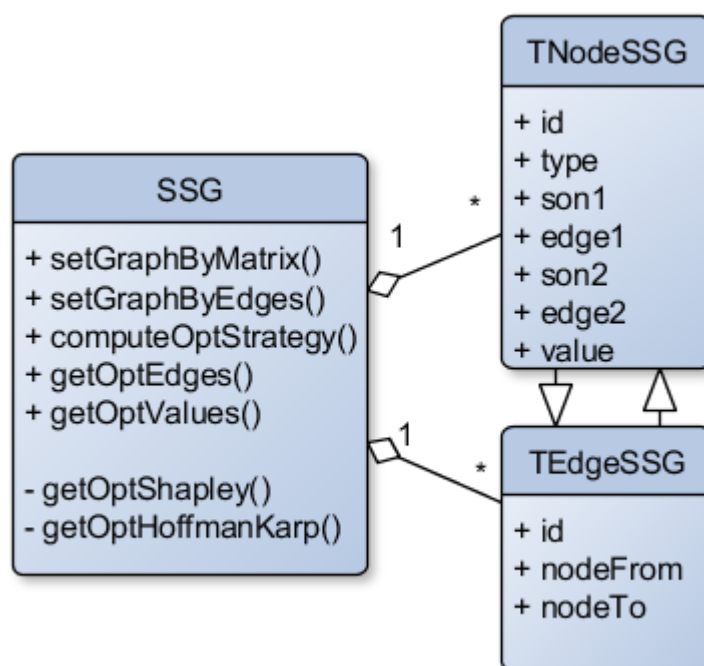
TNodeSSG

+ id
+ type
+ son1
+ edge1
+ son2
+ edge2
+ value

SSG

+ setGraphByMatrix()
+ setGraphByEdges()
+ computeOptStrategy()
+ getOptEdges()
+ getOptValues()

- getOptShapley()
- getOptHoffmanKarp()

1
*
1
*

TEdgeSSG

+ id
+ nodeFrom
+ nodeTo